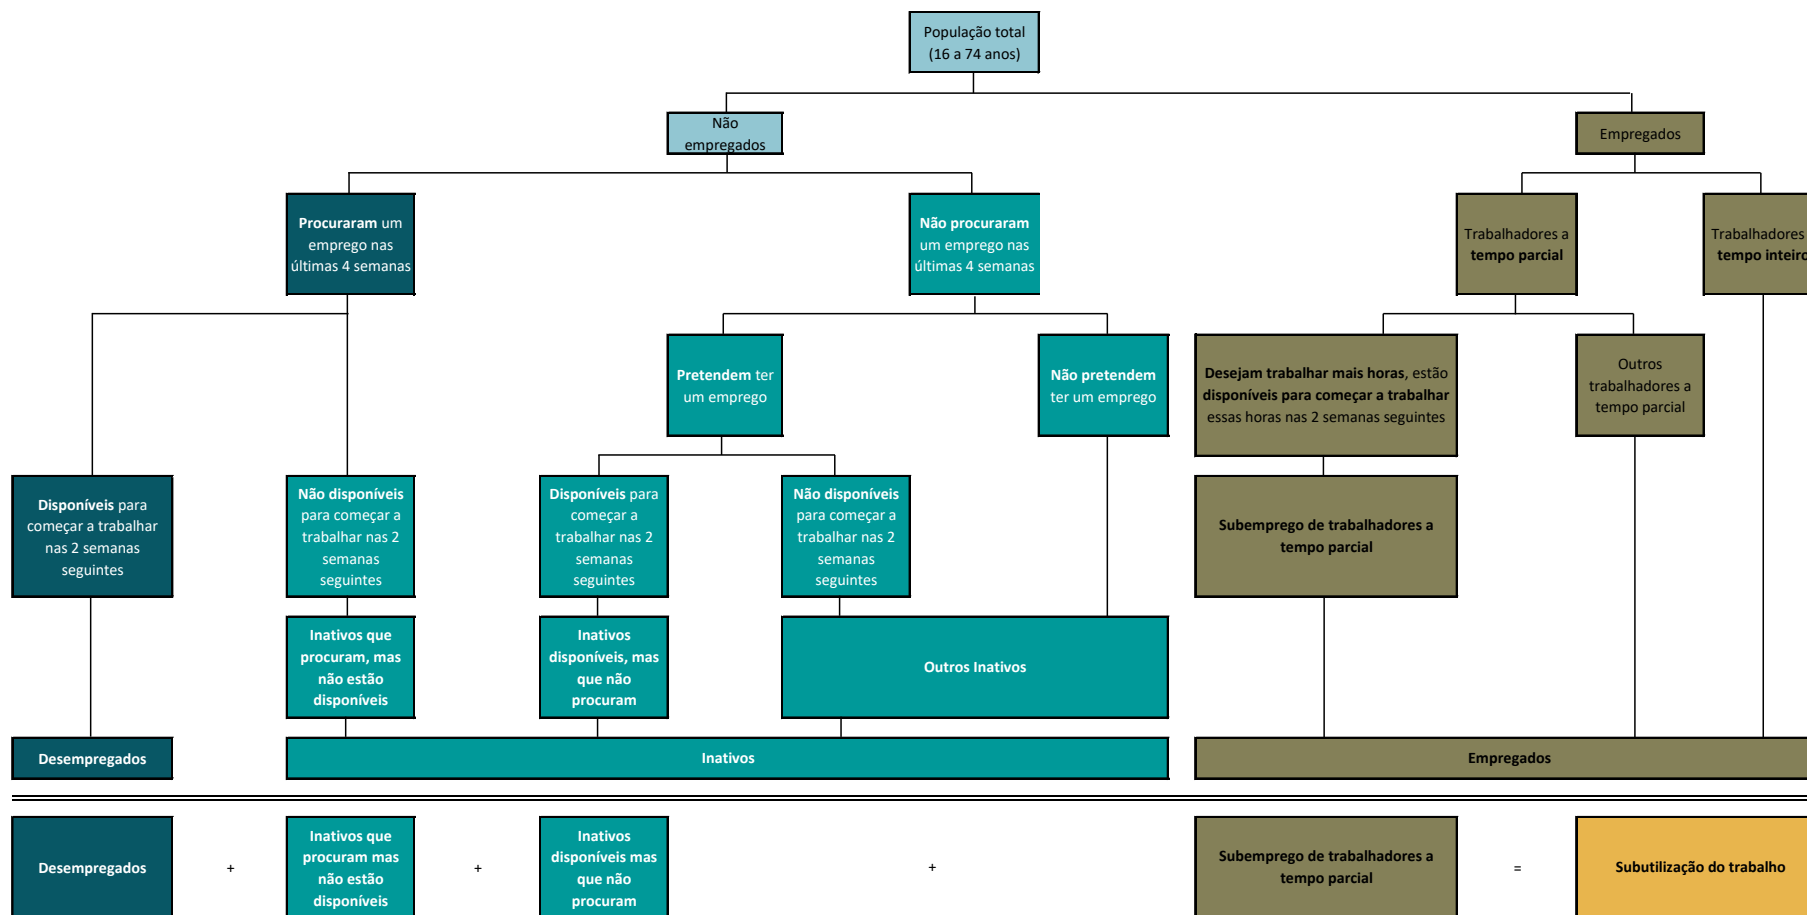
População total (16 a 74 anos)

Não empregados

Empregados

Procuraram um emprego nas últimas 4 semanas

Não procuraram um emprego nas últimas 4 semanas

Trabalhadores a tempo parcial

Trabalhadores a tempo inteiro

Pretendem ter um emprego

Não pretendem ter um emprego

Desejam trabalhar mais horas, estão disponíveis para começar a trabalhar essas horas nas 2 semanas seguintes

Outros trabalhadores a tempo parcial

Disponíveis para começar a trabalhar nas 2 semanas seguintes

Não disponíveis para começar a trabalhar nas 2 semanas seguintes

Disponíveis para começar a trabalhar nas 2 semanas seguintes

Não disponíveis para começar a trabalhar nas 2 semanas seguintes

Subemprego de trabalhadores a tempo parcial

Inativos que procuram, mas não estão disponíveis

Inativos disponíveis, mas que não procuram

Outros Inativos

Desempregados

Inativos

Empregados

Desempregados

+

Inativos que procuram mas não estão disponíveis

+

Inativos disponíveis mas que não procuram

+

Subemprego de trabalhadores a tempo parcial

=

Subutilização do trabalho